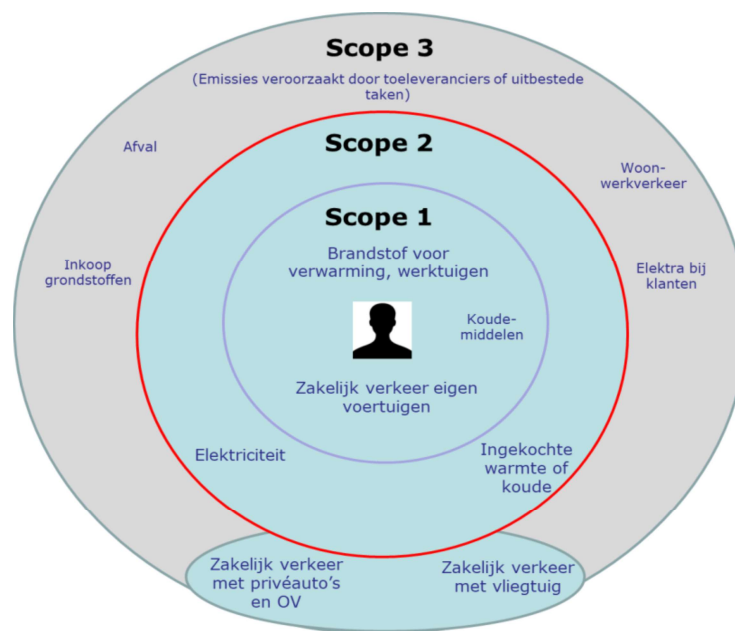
Scope 3

(Emissies veroorzaakt door toeleveranciers of uitbestede taken)

Afval

Woon-werkverkeer

Inkoop grondstoffen

Elektra bij klanten

Scope 2

Scope 1

Brandstof voor verwarming, werktuigen

Koude-middelen

Zakelijk verkeer eigen voertuigen

Elektriciteit

Ingekochte warmte of koude

Zakelijk verkeer met privéauto's en OV

Zakelijk verkeer met vliegtuig